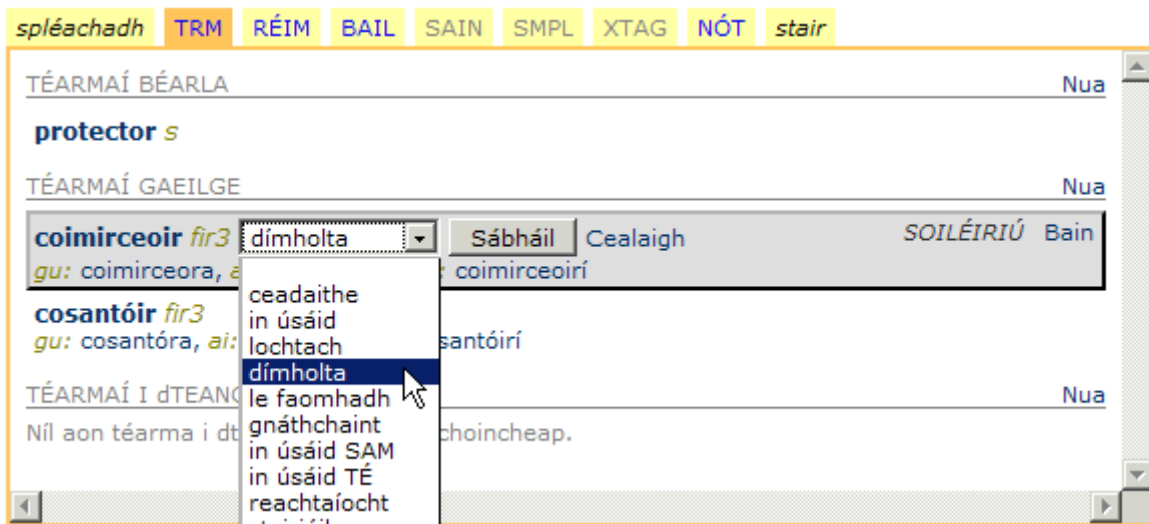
spléachadh TRM RÉIM BAIL SAIN SMPL XTAG NÓT stair

TÉARMAÍ BÉARLA Nua

protector s

TÉARMAÍ GAEILGE Nua

coimirceoir fir3 dímholta Sábháil Cealaigh SOILÉIRIÚ Bain
gu: coimirceora, a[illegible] coimirceoirí

cosantóir fir3
gu: cosantóra, ai: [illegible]santóirí

TÉARMAÍ I dTEAN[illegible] Nua

Níl aon téarma i dt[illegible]choincheap.

ceadaithe
in úsáid
lochtach
dímholta
le faomhadh
gnáthchaint
in úsáid SAM
in úsáid TÉ
reachtaíocht
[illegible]